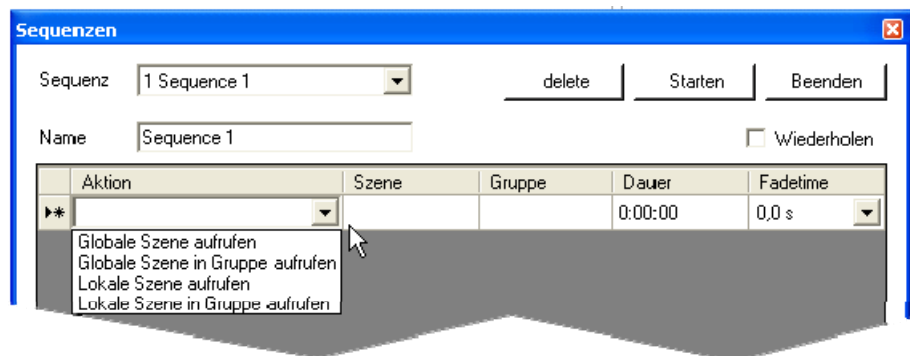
Sequenzen

Sequenz 1 Sequence 1

delete Starten Beenden

Name Sequence 1

Wiederholen

| | Aktion | Szene | Gruppe | Dauer | Fadetime |
|---|---|---|---|---|---|
| ▸* | | | | 0:00:00 | 0,0 s |

Globale Szene aufrufen
Globale Szene in Gruppe aufrufen
Lokale Szene aufrufen
Lokale Szene in Gruppe aufrufen